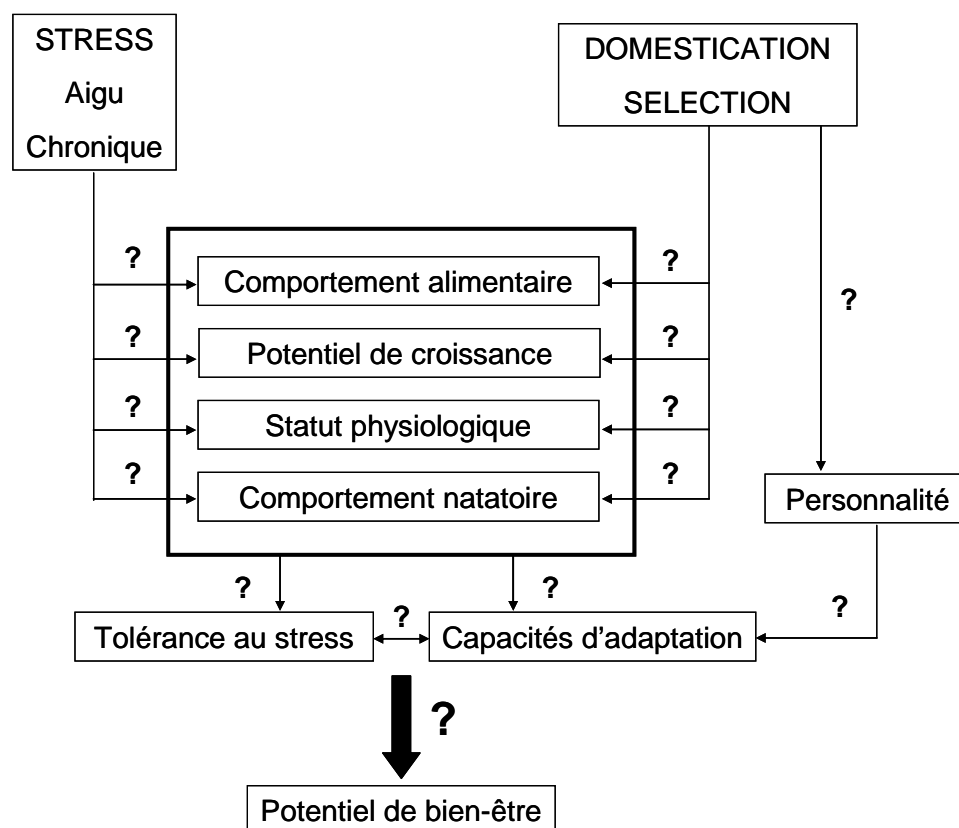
STRESS
Aigu
Chronique

DOMESTICATION
SELECTION

?
Comportement alimentaire
?
?
Potentiel de croissance
?
?
Statut physiologique
?
?
Comportement natatoire
?
?
Personnalité
?
?
?
Tolérance au stress
Capacités d'adaptation
?
?
Potentiel de bien-être